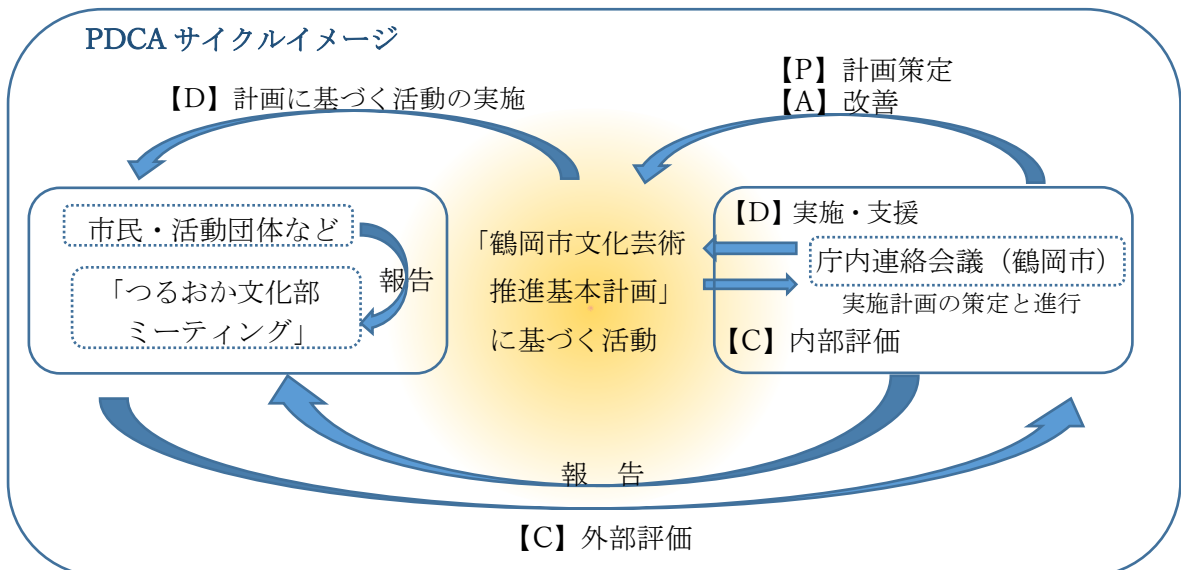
PDCA サイクルイメージ

【P】計画策定
【A】改善

【D】計画に基づく活動の実施

市民・活動団体など

報告

「つるおか文化部ミーティング」

「鶴岡市文化芸術推進基本計画」に基づく活動

【D】実施・支援

庁内連絡会議（鶴岡市）

実施計画の策定と進行

【C】内部評価

報　告

【C】外部評価